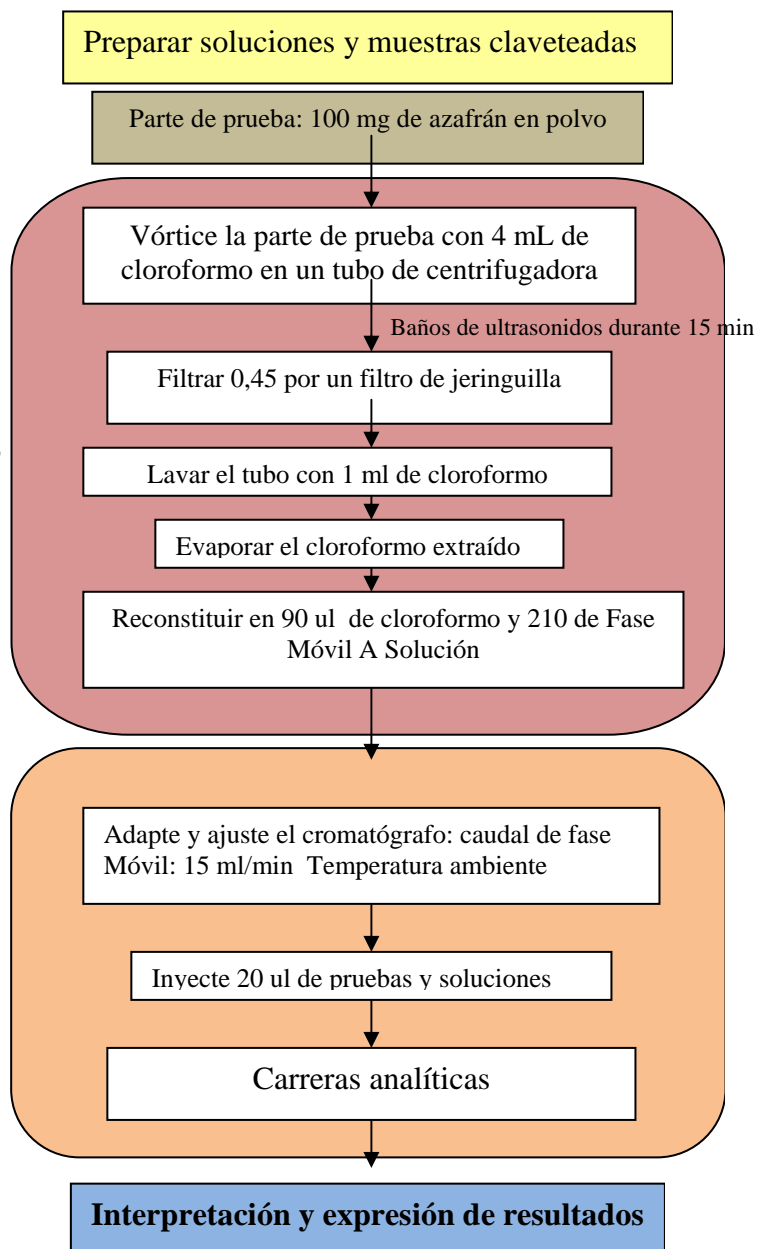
Preparar soluciones y muestras claveteadas

Parte de prueba: 100 mg de azafrán en polvo

Vórtice la parte de prueba con 4 mL de cloroformo en un tubo de centrifugadora

Baños de ultrasonidos durante 15 min

Filtrar 0,45 por un filtro de jeringuilla

Lavar el tubo con 1 ml de cloroformo

Evaporar el cloroformo extraído

Reconstituir en 90 ul de cloroformo y 210 de Fase Móvil A Solución

Adapte y ajuste el cromatógrafo: caudal de fase Móvil: 15 ml/min Temperatura ambiente

Inyecte 20 ul de pruebas y soluciones

Carreras analíticas

Interpretación y expresión de resultados